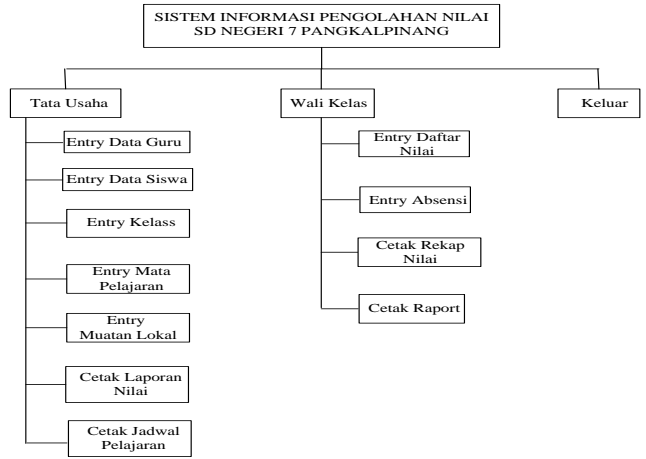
SISTEM INFORMASI PENGOLAHAN NILAI
SD NEGERI 7 PANGKALPINANG

Tata Usaha

Entry Data Guru

Entry Data Siswa

Entry Kelass

Entry Mata Pelajaran

Entry Muatan Lokal

Cetak Laporan Nilai

Cetak Jadwal Pelajaran

Wali Kelas

Entry Daftar Nilai

Entry Absensi

Cetak Rekap Nilai

Cetak Raport

Keluar